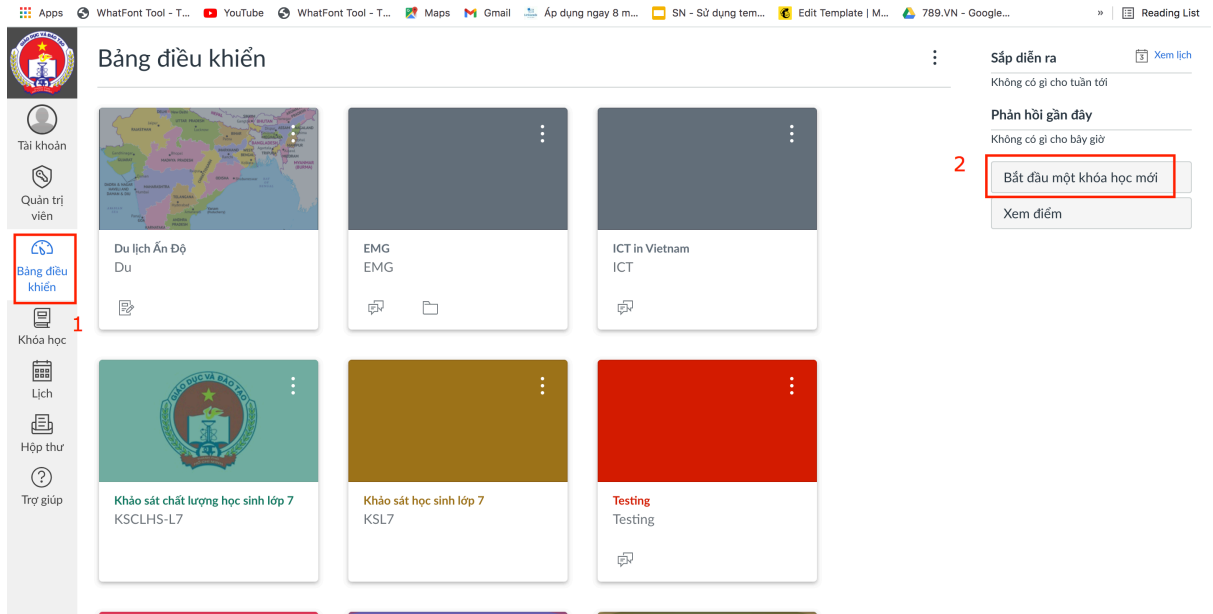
Apps WhatFont Tool - T... YouTube WhatFont Tool - T... Maps Gmail Áp dụng ngay 8 m... SN - Sử dụng tem... Edit Template | M... 789.VN - Google... » Reading List

Tài khoản
Quản trị viên
Bảng điều khiển
1
Khóa học
Lịch
Hộp thư
Trợ giúp

Bảng điều khiển

Du lịch Ấn Độ
Du

EMG
EMG

ICT in Vietnam
ICT

Khảo sát chất lượng học sinh lớp 7
KSCLHS-L7

Khảo sát học sinh lớp 7
KSL7

Testing
Testing

Sắp diễn ra
Xem lịch
Không có gì cho tuần tới

Phản hồi gần đây
Không có gì cho bây giờ

2
Bắt đầu một khóa học mới
Xem điểm